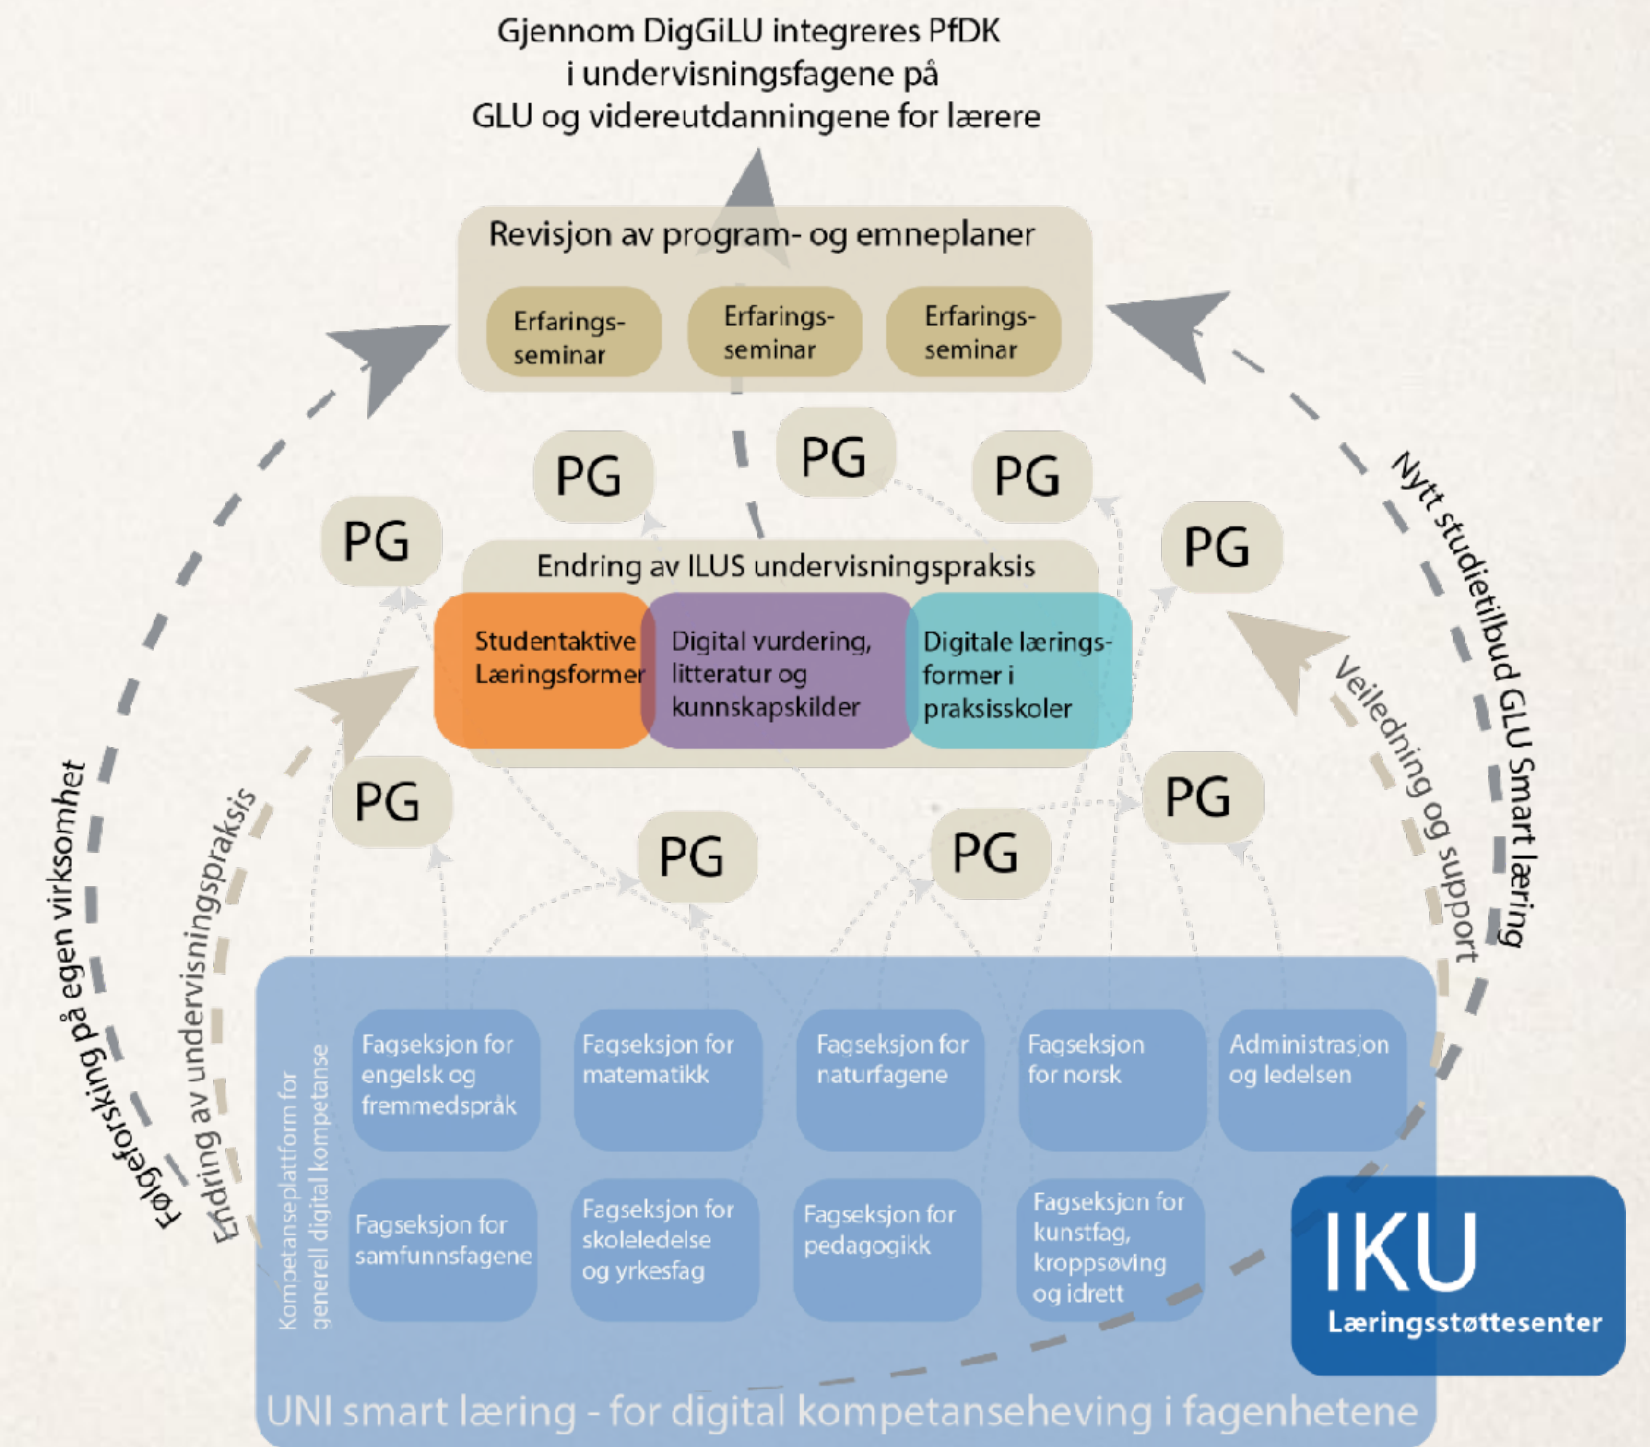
Gjennom DigGiLU integreres PfDK i undervisningsfagene på GLU og videreutdanningene for lærere

Revisjon av program- og emneplaner

Erfarings-seminar

Erfarings-seminar

Erfarings-seminar

PG

PG

PG

PG

PG

Endring av ILUS undervisningspraksis

Studentaktive Læringsformer

Digital vurdering, litteratur og kunnskapskilder

Digitale lærings-former i praksisskoler

PG

PG

PG

PG

Følgeforsking på egen virksomhet

Endring av undervisningspraksis

Nytt studietilbud GLU Smart læring

Veiledning og support

Kompetanseplattform for generell digital kompetanse

Fagseksjon for engelsk og fremmedspråk

Fagseksjon for matematikk

Fagseksjon for naturfagene

Fagseksjon for norsk

Administrasjon og ledelsen

Fagseksjon for samfunnsfagene

Fagseksjon for skoleledelse og yrkesfag

Fagseksjon for pedagogikk

Fagseksjon for kunstfag, kroppsøving og idrett

IKU
Læringsstøttesenter

UNI smart læring - for digital kompetanseheving i fagenhetene